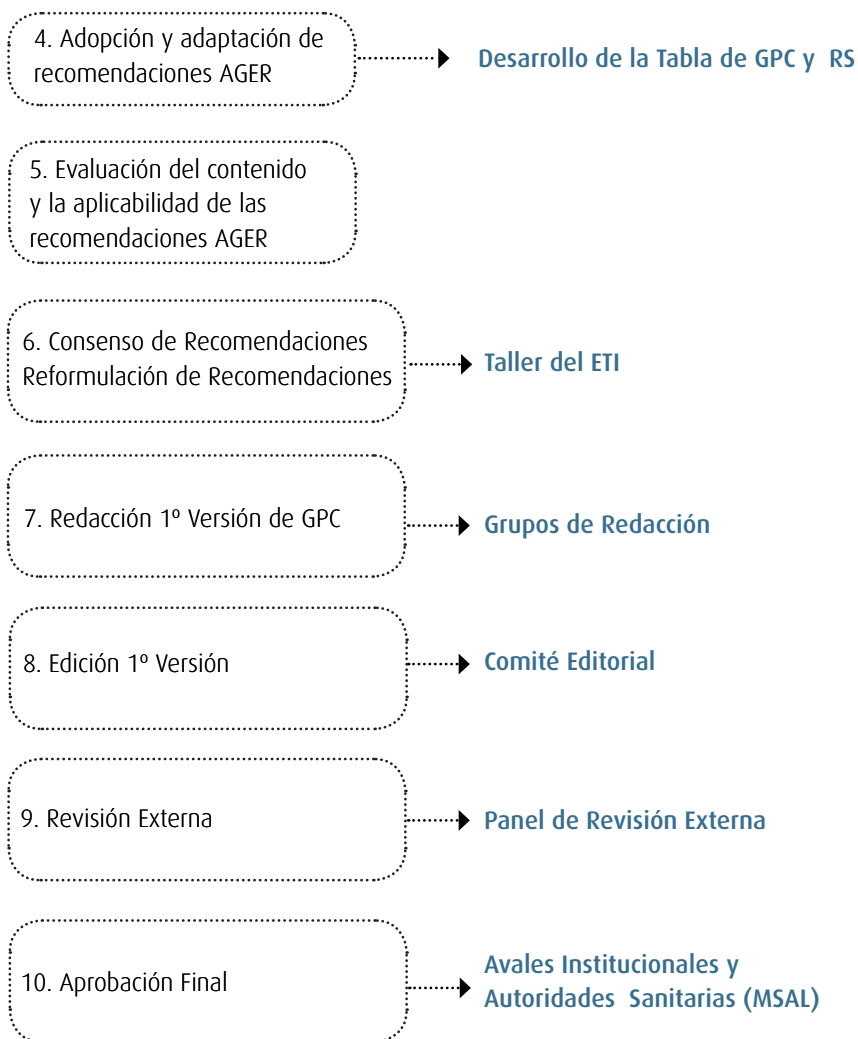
4. Adopción y adaptación de recomendaciones AGER

Desarrollo de la Tabla de GPC y RS

5. Evaluación del contenido y la aplicabilidad de las recomendaciones AGER

6. Consenso de Recomendaciones Reformulación de Recomendaciones

Taller del ETI

7. Redacción 1º Versión de GPC

Grupos de Redacción

8. Edición 1º Versión

Comité Editorial

9. Revisión Externa

Panel de Revisión Externa

10. Aprobación Final

Avales Institucionales y Autoridades Sanitarias (MSAL)